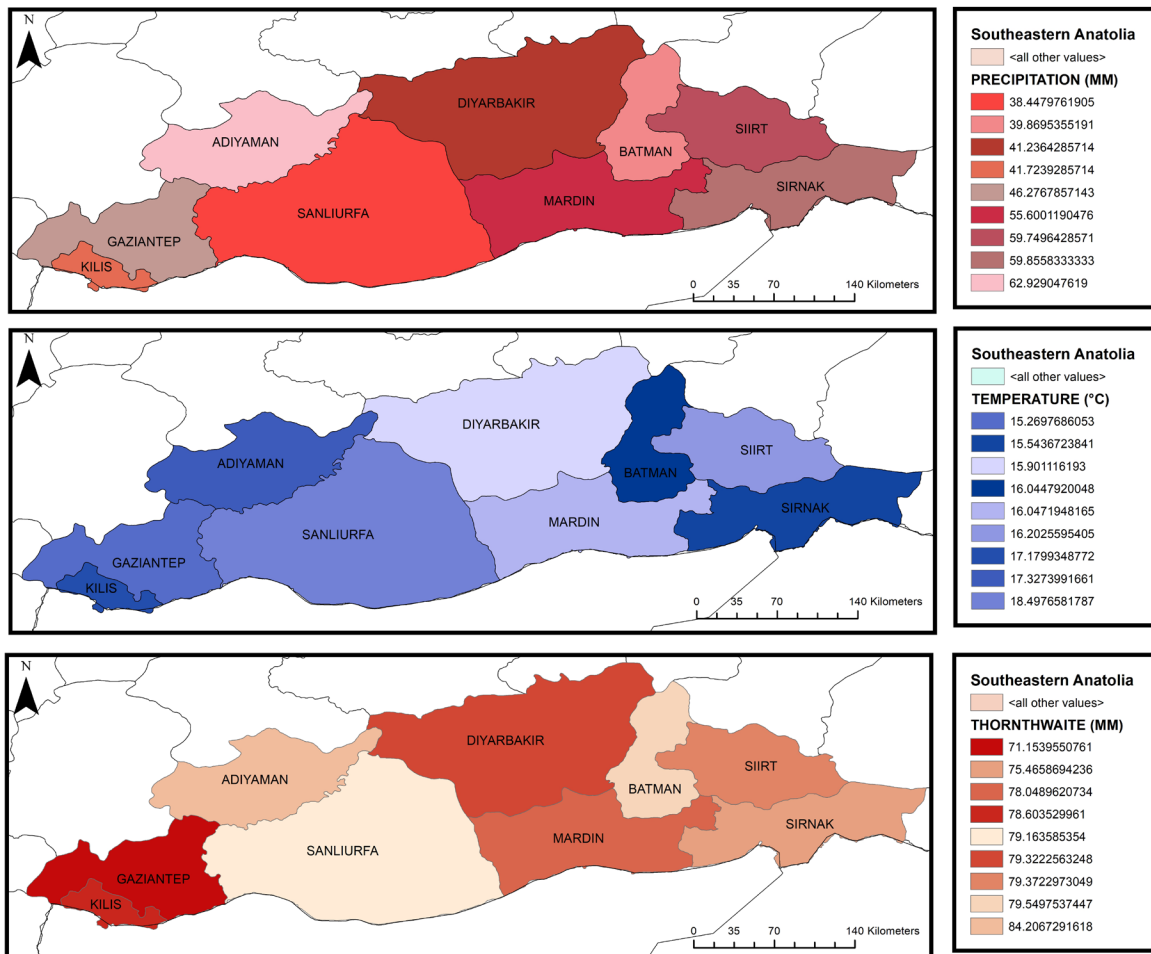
N

ADIYAMAN
DIYARBAKIR
BATMAN
SIIRT
SANLIURFA
MARDIN
SIRNAK
GAZIANTEP
KILIS

0 35 70 140 Kilometers

Southeastern Anatolia
<all other values>
PRECIPITATION (MM)
38.4479761905
39.8695355191
41.2364285714
41.7239285714
46.2767857143
55.6001190476
59.7496428571
59.8558333333
62.929047619

N

DIYARBAKIR
ADIYAMAN
SIIRT
BATMAN
SANLIURFA
MARDIN
SIRNAK
GAZIANTEP
KILIS

0 35 70 140 Kilometers

Southeastern Anatolia
<all other values>
TEMPERATURE (°C)
15.2697686053
15.5436723841
15.901116193
16.0447920048
16.0471948165
16.2025595405
17.1799348772
17.3273991661
18.4976581787

N

DIYARBAKIR
ADIYAMAN
SIIRT
BATMAN
SANLIURFA
MARDIN
SIRNAK
GAZIANTEP
KILIS

0 35 70 140 Kilometers

Southeastern Anatolia
<all other values>
THORNTHWAITE (MM)
71.1539550761
75.4658694236
78.0489620734
78.603529961
79.163585354
79.3222563248
79.3722973049
79.5497537447
84.2067291618